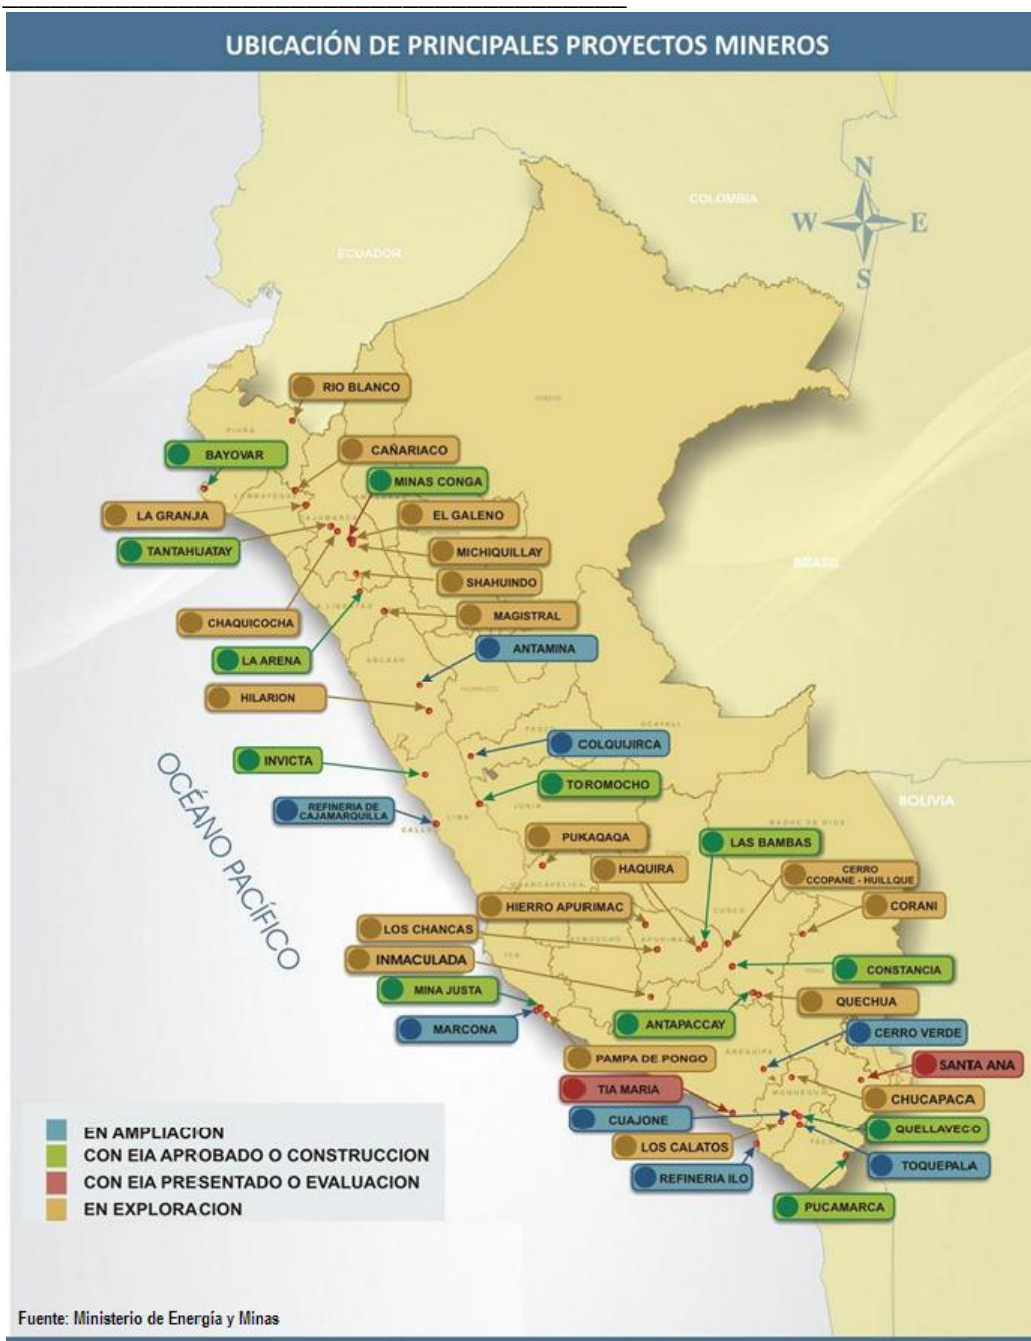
UBICACIÓN DE PRINCIPALES PROYECTOS MINEROS

COLOMBIA
ECUADOR
BRASIL
BOLIVIA

N
W
E
S

OCÉANO PACÍFICO

RIO BLANCO
BAYOVAR
CAÑARIACO
MINAS CONGA
LA GRANJA
EL GALENO
TANTAHUATAY
MICHIQUILLAY
SHAHUINDO
MAGISTRAL
CHAQUICOCHA
ANTAMINA
LA ARENA
HILARION
COLQUIJIRCA
INVICTA
TOROMOCHO
REFINERIA DE CAJAMARQUILLA
PUKAQAQA
LAS BAMBAS
HAQUIRA
CERRO CCOPANE - HUILLQUE
HIERRO APURIMAC
CORANI
LOS CHANCAS
INMACULADA
CONSTANCIA
MINA JUSTA
QUECHUA
MARCONA
ANTAPACCAY
CERRO VERDE
PAMPA DE PONGO
SANTA ANA
TIA MARIA
CHUCAPACA
CUAJONE
QUELLAVECO
LOS CALATOS
TOQUEPALA
REFINERIA ILO
PUCAMARCA

EN AMPLIACION
CON EIA APROBADO O CONSTRUCCION
CON EIA PRESENTADO O EVALUACION
EN EXPLORACION

Fuente: Ministerio de Energía y Minas